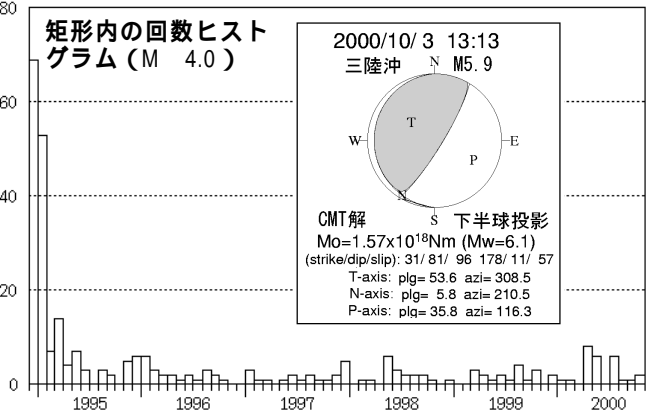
80
60
40
20
0

矩形内の回数ヒストグラム（M　4.0）

2000/10/3 13:13
三陸沖　M5.9
N
T
W
E
P
N
S
CMT解　下半球投影
Mo=1.57x10$^{18}$Nm (Mw=6.1)
(strike/dip/slip): 31/ 81/ 96 178/ 11/ 57
T-axis: plg= 53.6 azi= 308.5
N-axis: plg= 5.8 azi= 210.5
P-axis: plg= 35.8 azi= 116.3

1995
1996
1997
1998
1999
2000